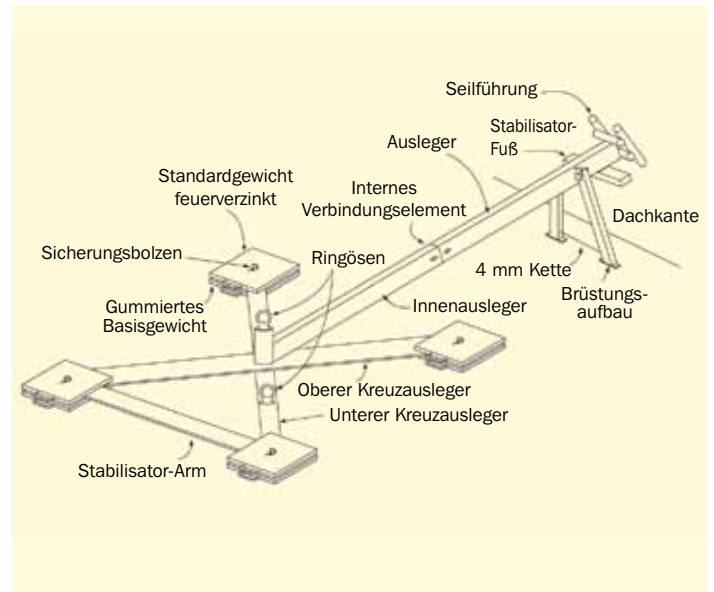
Seilführung

Stabilisator-Fuß

Ausleger

Standardgewicht feuerverzinkt

Internes Verbindungselement

Dachkante

Sicherungsbolzen

Ringösen

4 mm Kette

Gummiertes Basisgewicht

Innenausleger

Brüstungsaufbau

Oberer Kreuzausleger

Unterer Kreuzausleger

Stabilisator-Arm